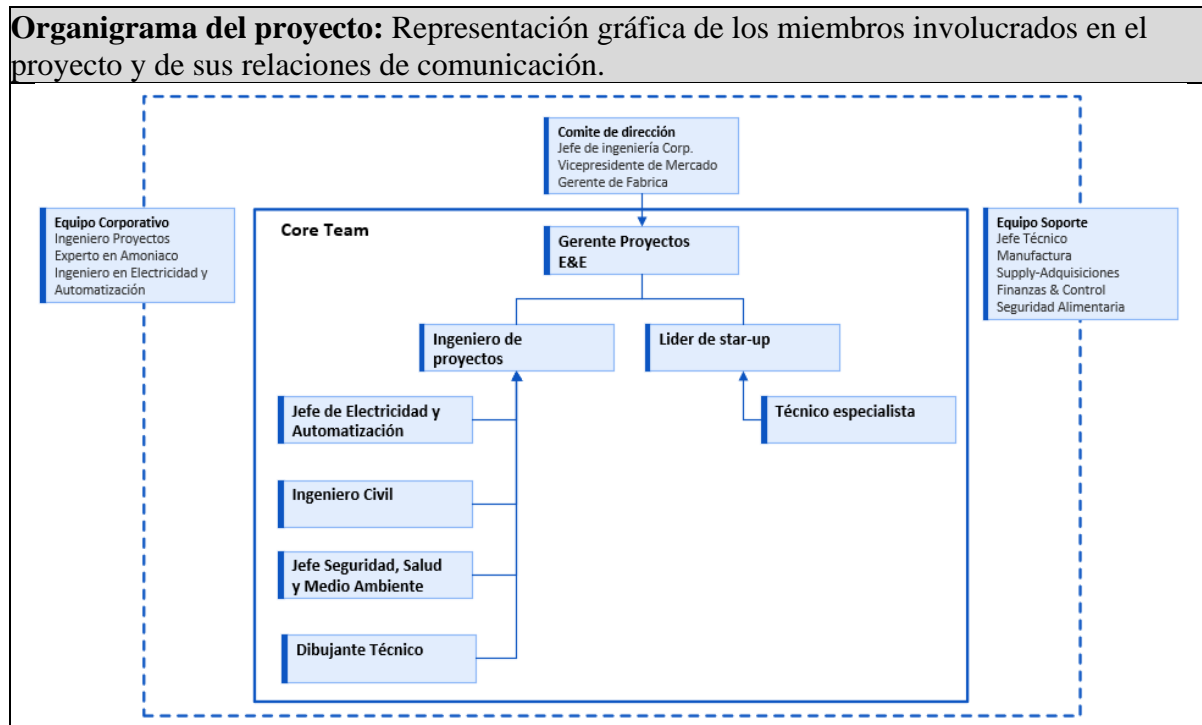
**Organigrama del proyecto:** Representación gráfica de los miembros involucrados en el proyecto y de sus relaciones de comunicación.

Comite de dirección
Jefe de ingeniería Corp.
Vicepresidente de Mercado
Gerente de Fabrica

Equipo Corporativo
Ingeniero Proyectos
Experto en Amoniaco
Ingeniero en Electricidad y Automatización

Core Team

Gerente Proyectos E&E

Equipo Soporte
Jefe Técnico
Manufactura
Supply-Adquisiciones
Finanzas & Control
Seguridad Alimentaria

Ingeniero de proyectos

Lider de star-up

Jefe de Electricidad y Automatización

Técnico especialista

Ingeniero Civil

Jefe Seguridad, Salud y Medio Ambiente

Dibujante Técnico